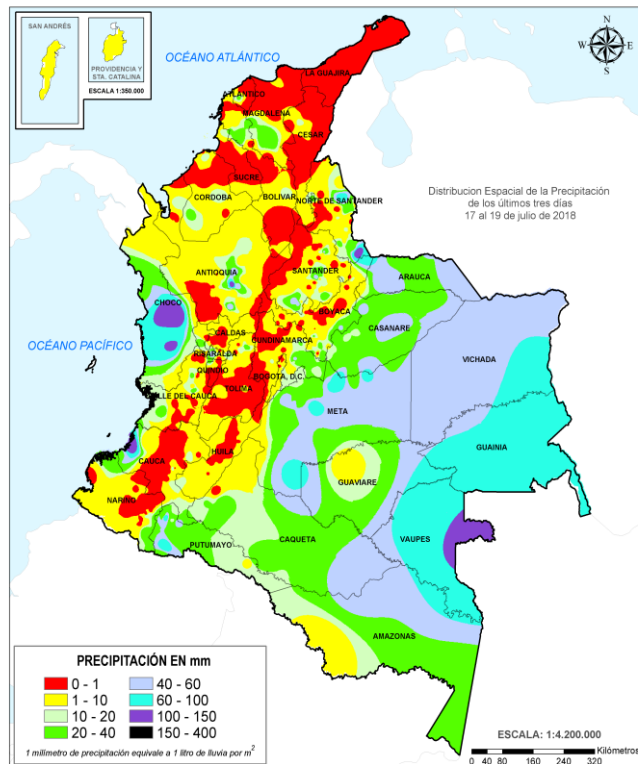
SAN ANDRÉS

PROVIDENCIA Y STA. CATALINA

ESCALA 1:350.000

OCÉANO ATLÁNTICO

N
W E
S

LA GUAJIRA
ATLÁNTICO
MAGDALENA
CESAR
SUCRE
CORDOBA
BOLIVAR
NORTE DE SANTANDER

Distribucion Espacial de la Precipitación de los últimos tres días
17 al 19 de julio de 2018

ANTIOQUIA
SANTANDER
ARAUCA
CHOCO
BOYACA
CASANARE
CALDAS
CUNDINAMARCA
RISARALDA
QUINDIO
BOGOTA, D.C.
OCÉANO PACÍFICO
VICHADA
TOLIMA
VALLE DEL CAUCA
META
GUAINIA
CAUCA
HUILA
GUAVIARE
NARIÑO
PUTUMAYO
CAQUETA
VAUPES
AMAZONAS

PRECIPITACIÓN EN mm

| | | | |
|---|---|---|---|
| | 0 - 1 | | 40 - 60 |
| | 1 - 10 | | 60 - 100 |
| | 10 - 20 | | 100 - 150 |
| | 20 - 40 | | 150 - 400 |

1 milímetro de precipitación equivale a 1 litro de lluvia por $m^2$

ESCALA: 1:4.200.000
0 40 80 160 240 320 Kilómetros